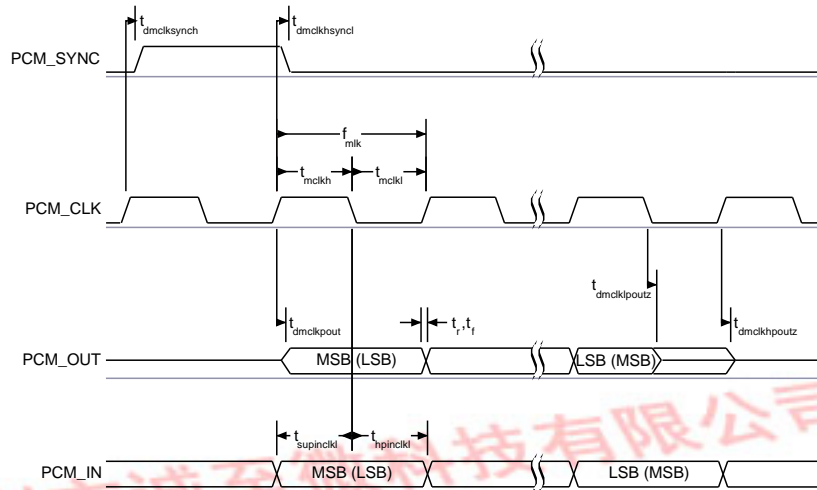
$t_{dmclksynch}$

$t_{dmclkhsyncl}$

PCM_SYNC

$f_{mlk}$

$t_{mclkh}$

$t_{mclkl}$

PCM_CLK

$t_{dmclklpoutz}$

$t_{dmclkpout}$

$t_r, t_f$

$t_{dmclkhpoutz}$

PCM_OUT

MSB (LSB)

LSB (MSB)

$t_{supinclkl}$

$t_{hpinclkl}$

PCM_IN

MSB (LSB)

LSB (MSB)

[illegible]技有限公司